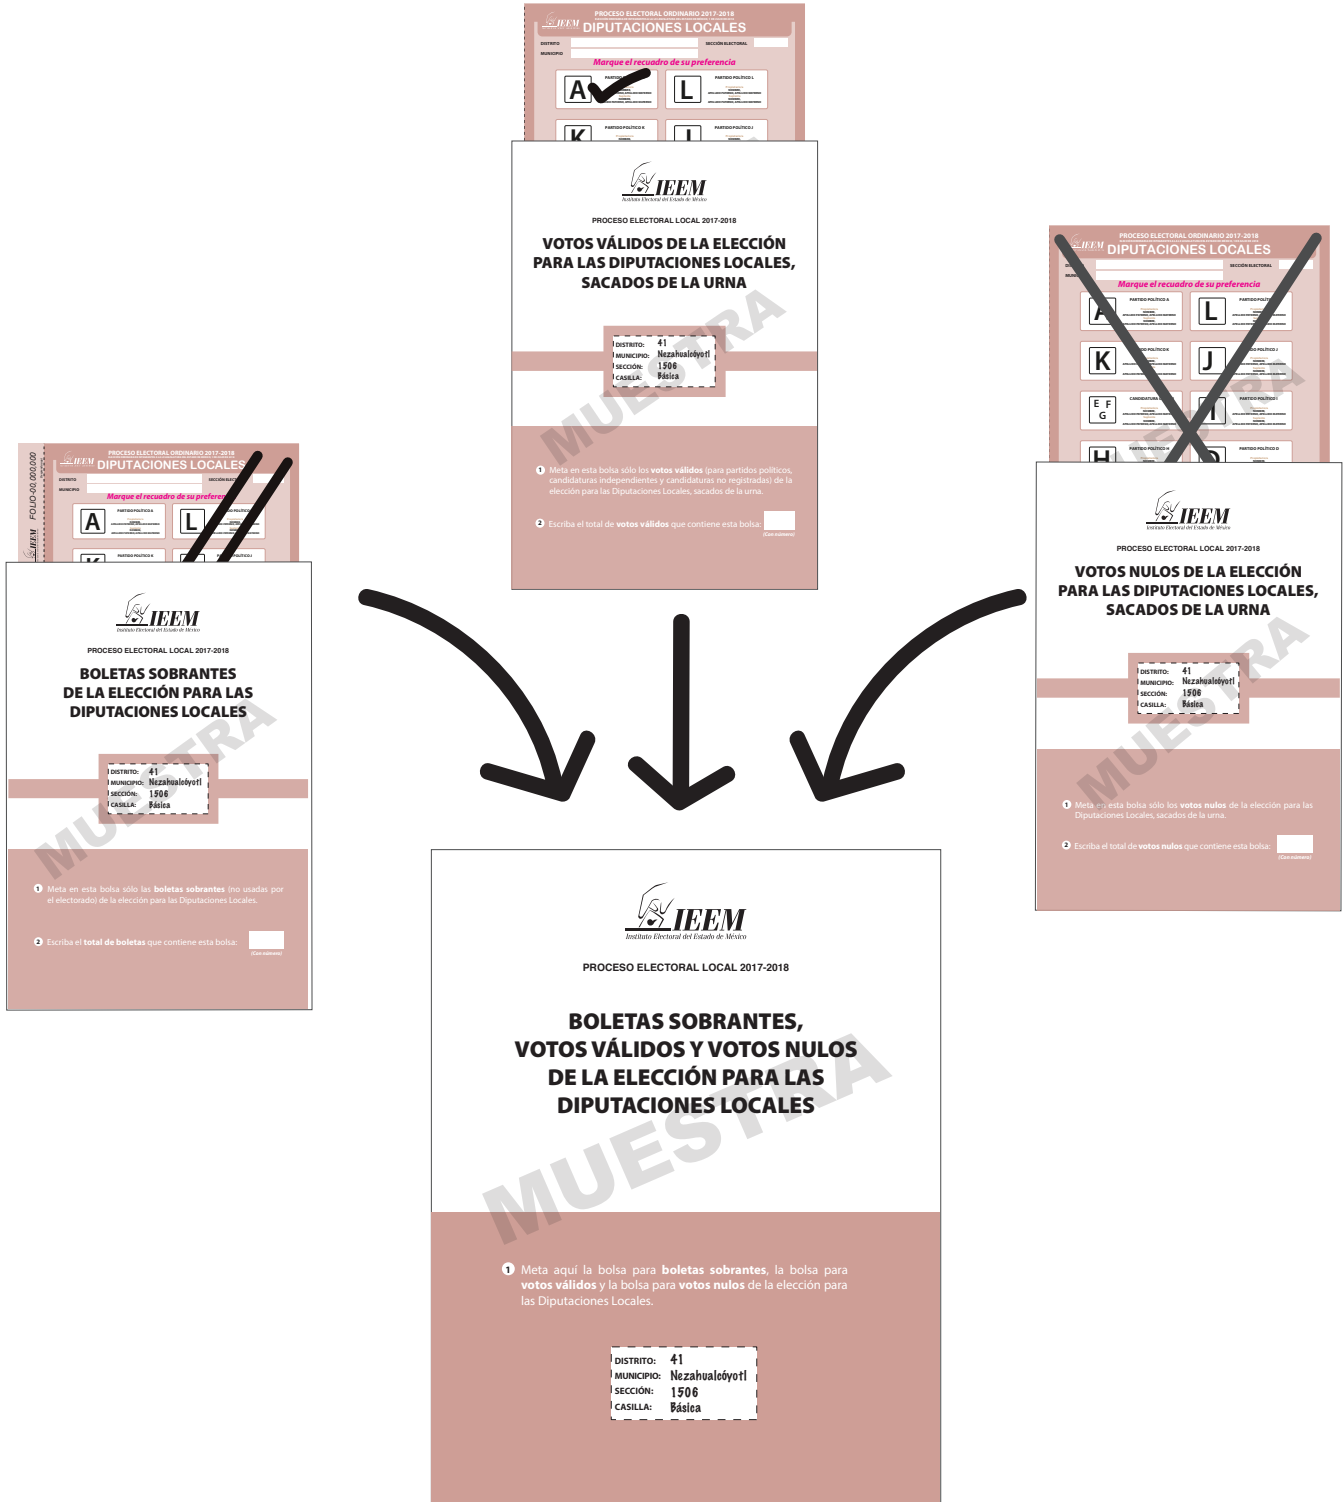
PROCESO ELECTORAL ORDINARIO 2017-2018
IEEM DIPUTACIONES LOCALES
DISTRITO
MUNICIPIO
SECCIÓN ELECTORAL
Marque el recuadro de su preferencia
A
PARTIDO
L
PARTIDO POLÍTICO L
K
PARTIDO POLÍTICO K
J
PARTIDO POLÍTICO J

IEEM
Instituto Electoral del Estado de México
PROCESO ELECTORAL LOCAL 2017-2018
VOTOS VÁLIDOS DE LA ELECCIÓN PARA LAS DIPUTACIONES LOCALES, SACADOS DE LA URNA
DISTRITO: 41
MUNICIPIO: Nezahualcóyotl
SECCIÓN: 1506
CASILLA: Básica
MUESTRA
1 Meta en esta bolsa sólo los votos válidos (para partidos políticos, candidaturas independientes y candidaturas no registradas) de la elección para las Diputaciones Locales, sacados de la urna.
2 Escriba el total de votos válidos que contiene esta bolsa:
(Con número)

PROCESO ELECTORAL ORDINARIO 2017-2018
IEEM DIPUTACIONES LOCALES
SECCIÓN ELECTORAL
Marque el recuadro de su preferencia
A
PARTIDO POLÍTICO A
L
PARTIDO POLÍTICO
K
PARTIDO POLÍTICO K
J
PARTIDO POLÍTICO J
E F G
CANDIDATURA
I
PARTIDO POLÍTICO I
H
PARTIDO POLÍTICO H
PARTIDO POLÍTICO D

IEEM
Instituto Electoral del Estado de México
PROCESO ELECTORAL LOCAL 2017-2018
VOTOS NULOS DE LA ELECCIÓN PARA LAS DIPUTACIONES LOCALES, SACADOS DE LA URNA
DISTRITO: 41
MUNICIPIO: Nezahualcóyotl
SECCIÓN: 1506
CASILLA: Básica
MUESTRA
1 Meta en esta bolsa sólo los votos nulos de la elección para las Diputaciones Locales, sacados de la urna.
2 Escriba el total de votos nulos que contiene esta bolsa:
(Con número)

PROCESO ELECTORAL ORDINARIO 2017-2018
IEEM DIPUTACIONES LOCALES
FOLIO 00,000,000
DISTRITO
MUNICIPIO
SECCIÓN ELECT
Marque el recuadro de su preferen
A
PARTIDO POLÍTICO A
L
PARTIDO POLÍTICO
K
PARTIDO POLÍTICO K
PARTIDO POLÍTICO J

IEEM
Instituto Electoral del Estado de México
PROCESO ELECTORAL LOCAL 2017-2018
BOLETAS SOBRANTES DE LA ELECCIÓN PARA LAS DIPUTACIONES LOCALES
DISTRITO: 41
MUNICIPIO: Nezahualcóyotl
SECCIÓN: 1506
CASILLA: Básica
MUESTRA
1 Meta en esta bolsa sólo las boletas sobrantes (no usadas por el electorado) de la elección para las Diputaciones Locales.
2 Escriba el total de boletas que contiene esta bolsa:
(Con número)

IEEM
Instituto Electoral del Estado de México
PROCESO ELECTORAL LOCAL 2017-2018
BOLETAS SOBRANTES, VOTOS VÁLIDOS Y VOTOS NULOS DE LA ELECCIÓN PARA LAS DIPUTACIONES LOCALES
MUESTRA
1 Meta aquí la bolsa para boletas sobrantes, la bolsa para votos válidos y la bolsa para votos nulos de la elección para las Diputaciones Locales.
DISTRITO: 41
MUNICIPIO: Nezahualcóyotl
SECCIÓN: 1506
CASILLA: Básica